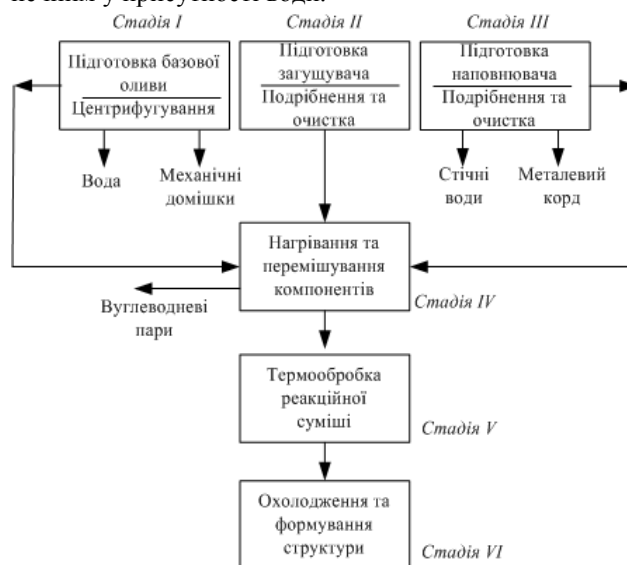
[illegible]

Стадія I

Підготовка базової оливи

Центрифугування

Вода

Механічні домішки

Стадія II

Підготовка загущувача

Подрібнення та очистка

Стадія III

Підготовка наповнювача

Подрібнення та очистка

Стічні води

Металевий корд

Нагрівання та перемішування компонентів

Вуглеводневі пари

Стадія IV

Термообробка реакційної суміші

Стадія V

Охолодження та формування структури

Стадія VI